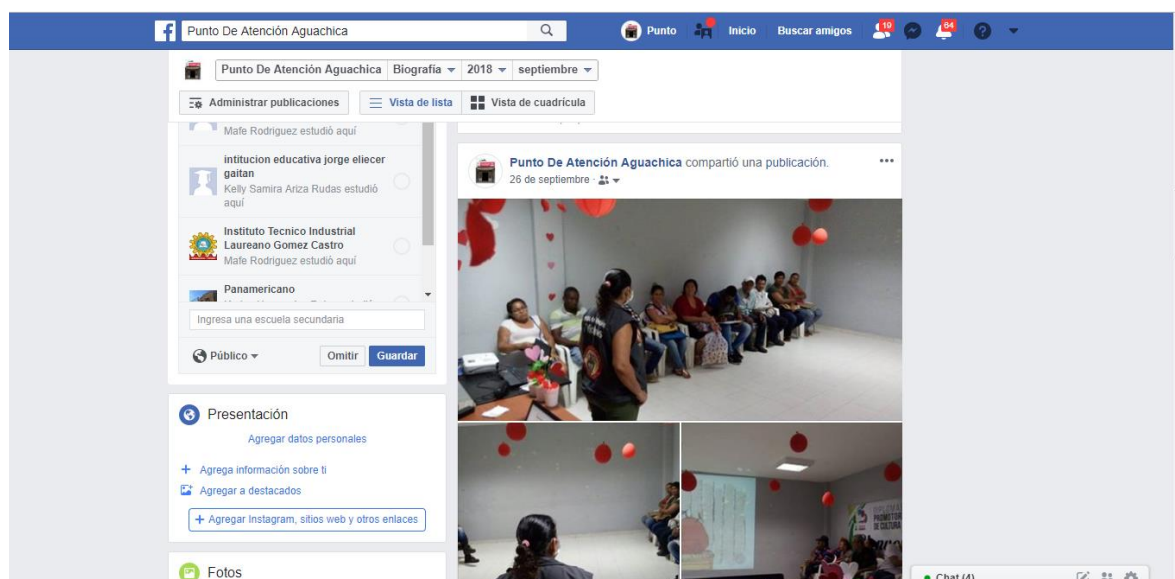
Punto De Atención Aguachica

Punto Inicio Buscar amigos 19 64

Punto De Atención Aguachica Biografía 2018 septiembre

Administrar publicaciones Vista de lista Vista de cuadrícula

Mafe Rodriguez estudió aquí

intitucion educativa jorge eliecer gaitan
Kelly Samira Ariza Rudas estudió aquí

Instituto Tecnico Industrial Laureano Gomez Castro
Mafe Rodriguez estudió aquí

Panamericano
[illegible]

Ingresa una escuela secundaria

Público Omitir Guardar

Presentación
Agregar datos personales
+ Agrega información sobre ti
Agregar a destacados
+ Agregar Instagram, sitios web y otros enlaces

Fotos

Punto De Atención Aguachica compartió una publicación.
26 de septiembre ·

Chat (4)